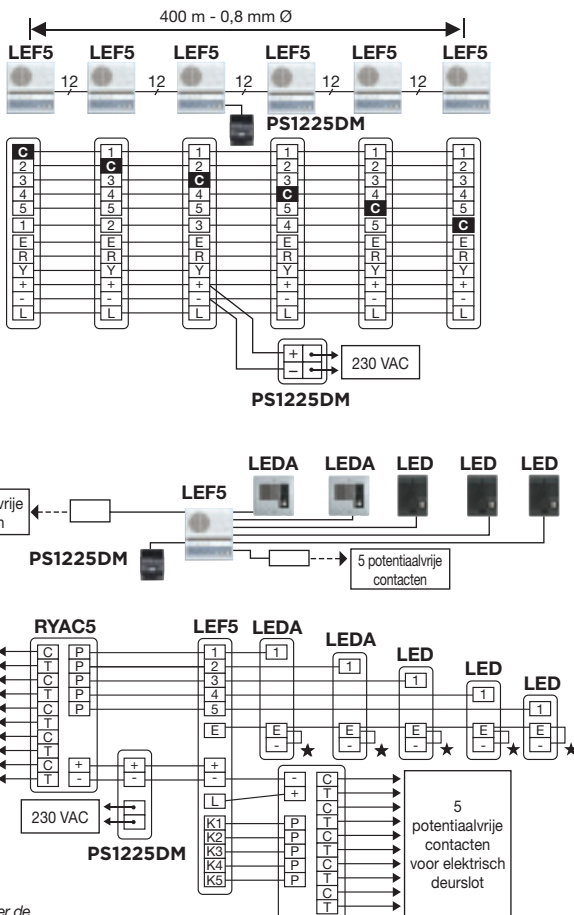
400 m - 0,8 mm Ø

LEF5 LEF5 LEF5 LEF5 LEF5 LEF5

12 12 12 12 12

PS1225DM

C 2 3 4 5 1 E R Y + - L

1 C 3 4 5 2 E R Y + - L

1 2 C 4 5 3 E R Y + - L

1 2 3 C 5 4 E R Y + - L

1 2 3 4 C 5 E R Y + - L

1 2 3 4 5 C E R Y + - L

+ –

230 VAC

PS1225DM

LEDA LEDA LED LED LED

LEF5

vrije
n

PS1225DM

5 potentiaalvrije contacten

RYAC5 LEF5 LEDA LEDA LED LED LED

C T C T C T C T C T

P P P P P

+ -

+ -

230 VAC

PS1225DM

1 2 3 4 5 E + - L K1 K2 K3 K4 K5

P P P P P

- +

C T C T C T C T C T

1 E - ★
1 E - ★
1 E - ★
1 E - ★
1 E - ★

5 potentiaalvrije contacten voor elektrisch deurslot

er de